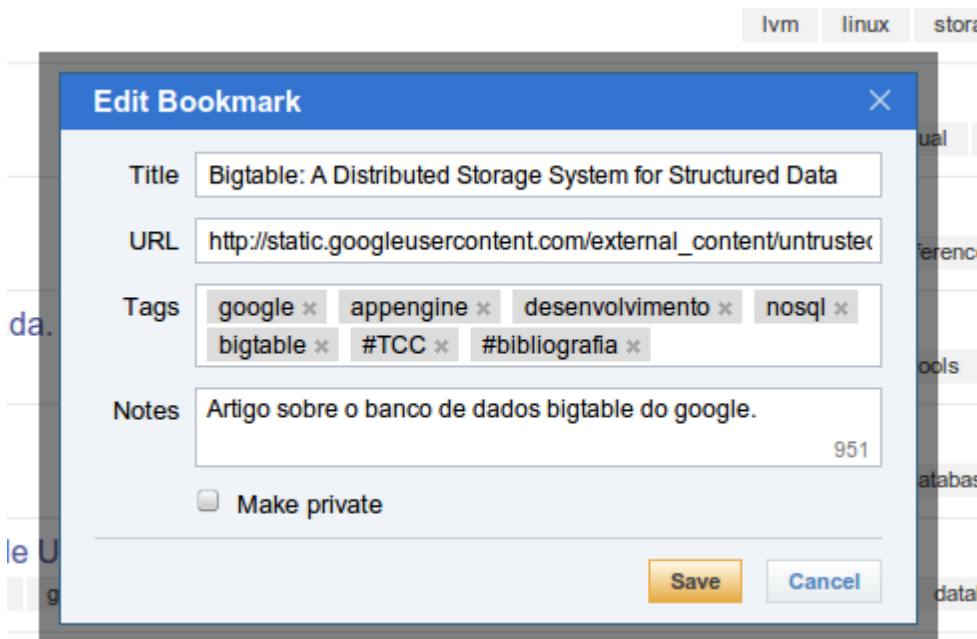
lvm linux stora

ual

ference

da.

ools

atabas

le U

g

data

Edit Bookmark ×

Title Bigtable: A Distributed Storage System for Structured Data

URL http://static.googleusercontent.com/external_content/untrustec

Tags google × appengine × desenvolvimento × nosql × bigtable × #TCC × #bibliografia ×

Notes Artigo sobre o banco de dados bigtable do google.

951

Make private

Save Cancel